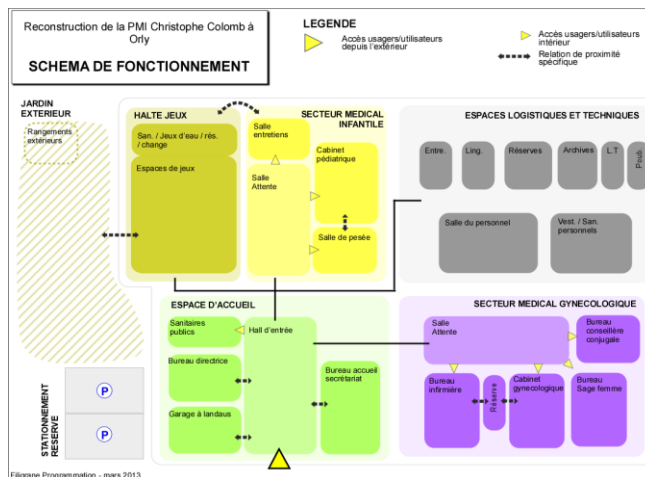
Reconstruction de la PMI Christophe Colomb à Orly

SCHEMA DE FONCTIONNEMENT

LEGENDE

Accès usagers/utilisateurs depuis l'extérieur

Accès usagers/utilisateurs intérieur

Relation de proximité spécifique

JARDIN EXTERIEUR

Rangements extérieurs

HALTE JEUX

San. / Jeux d'eau / rés. / change

Espaces de jeux

SECTEUR MEDICAL INFANTILE

Salle entretiens

Salle Attente

Cabinet pédiatrique

Salle de pesée

ESPACES LOGISTIQUES ET TECHNIQUES

Entre.

Ling.

Réserves

Archives

L.T

Poub.

Salle du personnel

Vest. / San. personnels

ESPACE D'ACCUEIL

Sanitaires publics

Hall d'entrée

Bureau directrice

Bureau accueil secrétariat

Garage à landaus

SECTEUR MEDICAL GYNECOLOGIQUE

Salle Attente

Bureau conseillère conjugale

Bureau infirmière

Réserve

Cabinet gynecologique

Bureau Sage femme

STATIONNEMENT RESERVE

P

P

Filigrane Programmation - mars 2013